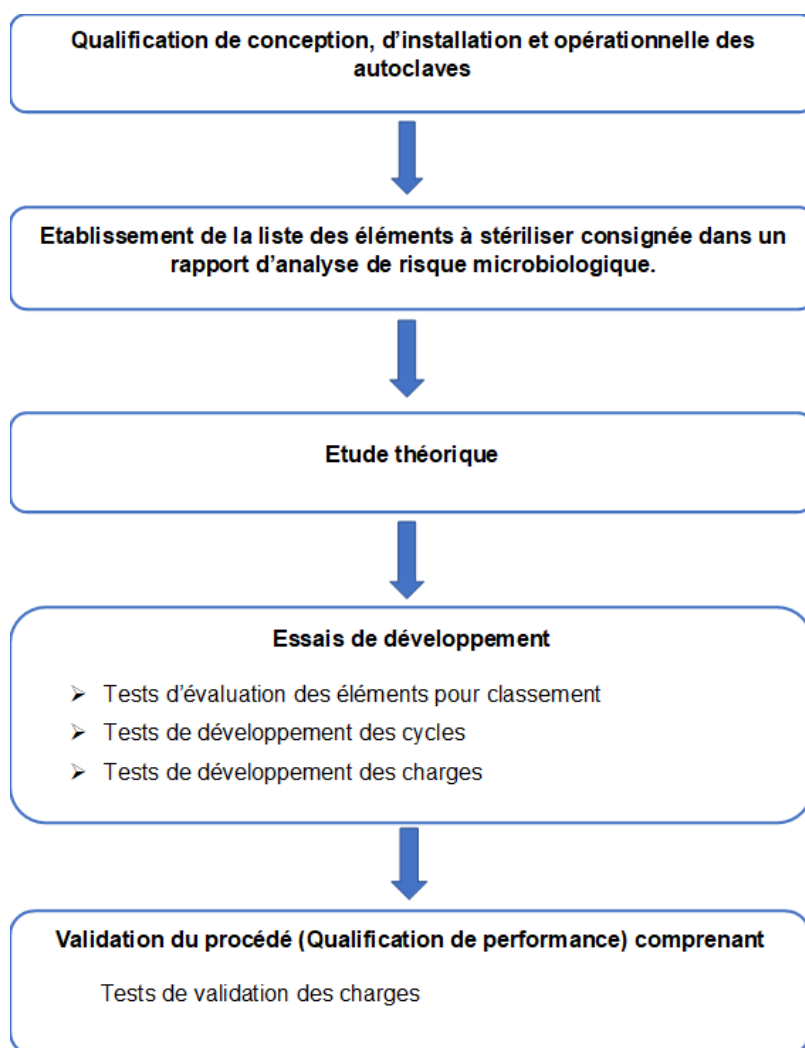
Qualification de conception, d'installation et opérationnelle des autoclaves

Etablissement de la liste des éléments à stériliser consignée dans un rapport d'analyse de risque microbiologique.

Etude théorique

Essais de développement

➢ Tests d'évaluation des éléments pour classement
➢ Tests de développement des cycles
➢ Tests de développement des charges

Validation du procédé (Qualification de performance) comprenant

Tests de validation des charges